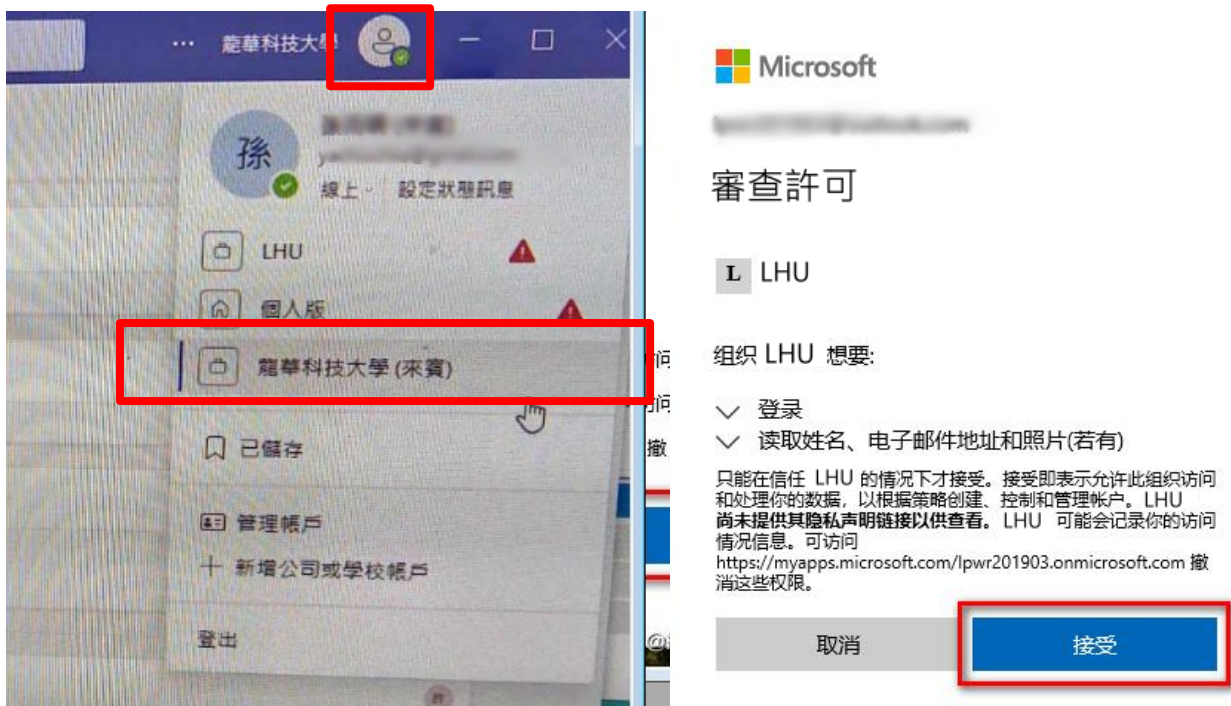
... 龍華科技大學

孫
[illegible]
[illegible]
線上 · 設定狀態訊息

LHU

個人版

龍華科技大學 (來賓)

已儲存

管理帳戶

+ 新增公司或學校帳戶

登出

Microsoft

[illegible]

審查許可

L LHU

组织 LHU 想要:

登录

读取姓名、电子邮件地址和照片(若有)

只能在信任 LHU 的情况下才接受。接受即表示允许此组织访问和处理你的数据，以根据策略创建、控制和管理帐户。LHU **尚未提供其隐私声明链接以供查看。** LHU 可能会记录你的访问情况信息。可访问 https://myapps.microsoft.com/lpwr201903.onmicrosoft.com 撤消这些权限。

取消

接受